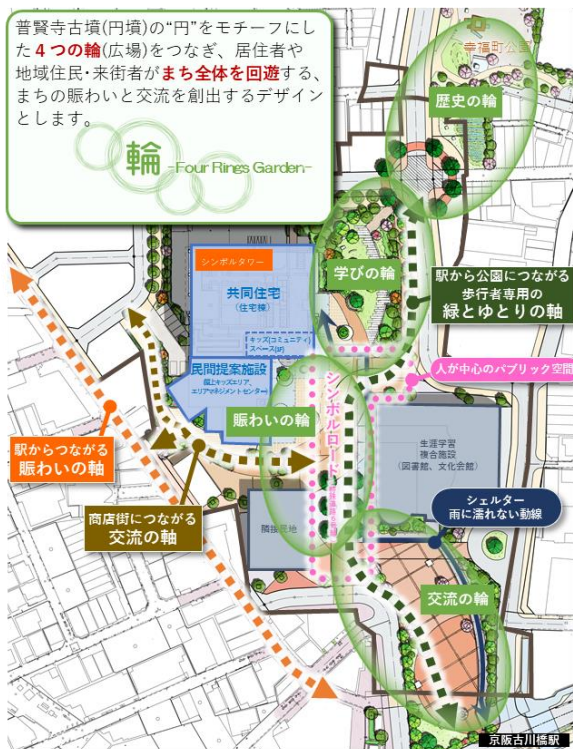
普賢寺古墳(円墳)の"円"をモチーフにした4つの輪(広場)をつなぎ、居住者や地域住民･来街者がまち全体を回遊する、まちの賑わいと交流を創出するデザインとします。

輪 -Four Rings Garden-

幸福町公園

歴史の輪

学びの輪

シンボルタワー

共同住宅
(住宅棟)

キッズ(コミュニティ)スペース(1F)

民間提案施設
(屋上キッズエリア、エリアマネジメントセンター)

駅から公園につながる
歩行者専用の
緑とゆとりの軸

人が中心のパブリック空間

賑わいの輪

シンボルロード

生涯学習
複合施設
(図書館、文化会館)

駅からつながる
賑わいの軸

商店街につながる
交流の軸

隣接民地

シェルター
雨に濡れない動線

交流の輪

京阪古川橋駅